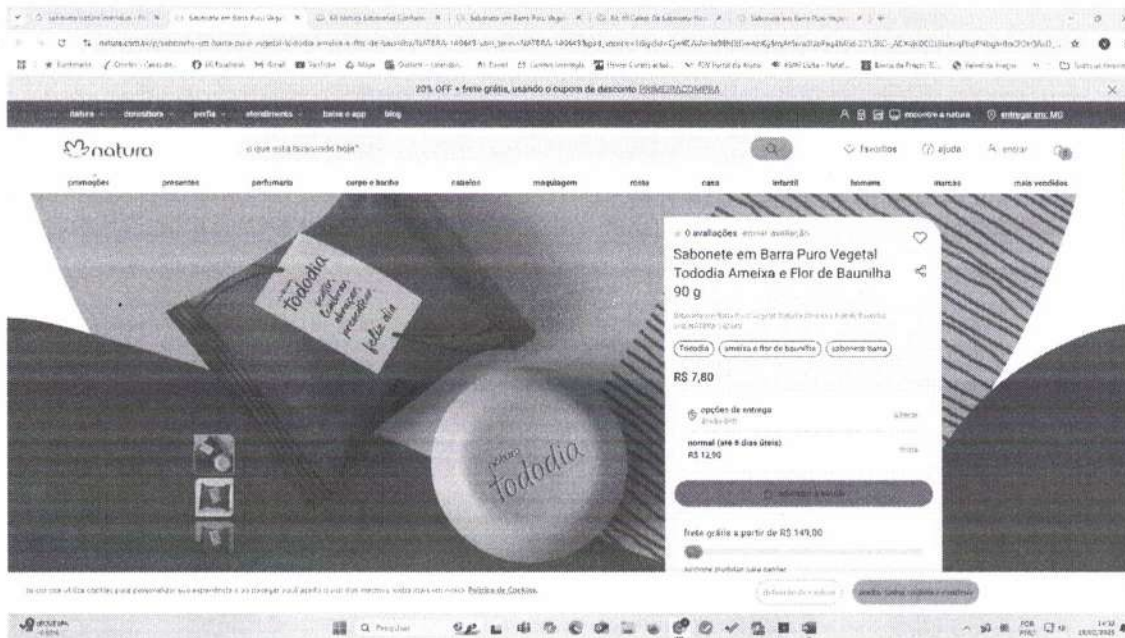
20% OFF + frete grátis, usando o cupom de desconto PRIMEIRACOMPRA

natura · dermatura · perfis · atendimento · baixe o app · blog

encontre a natura · entregar em: MG

natura

o que está buscando hoje?

favoritos · ajuda · entrar

promoções · presentes · perfumaria · corpo e banho · cabelos · maquiagem · rosto · casa · infantil · homens · marcas · mais vendidos

todo dia · feliz dia

natura todo dia

0 avaliações · enviar avaliação

Sabonete em Barra Puro Vegetal Tododia Ameixa e Flor de Baunilha 90 g

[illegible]

Tododia · ameixa e flor de baunilha · sabonete barra

R$ 7,80

opções de entrega

normal (até 8 dias úteis)
R$ 12,90

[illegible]

frete grátis a partir de R$ 149,00

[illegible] Política de Cookies.

Pesquisar